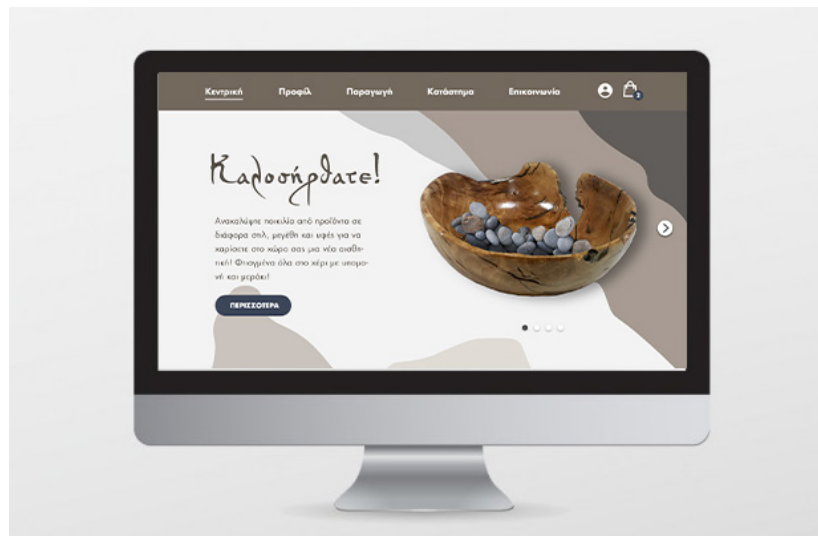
Κεντρική Προφίλ Παραγωγή Κατάστημα Επικοινωνία

2

Καλοσήρθατε!

Ανακαλύψτε ποικιλία από προϊόντα σε διάφορα στυλ, μεγέθη και υφές για να χαρίσετε στο χώρο σας μια νέα αισθητική! Φτιαγμένα όλα στο χέρι με υπομονή και μεράκι!

ΠΕΡΙΣΣΟΤΕΡΑ